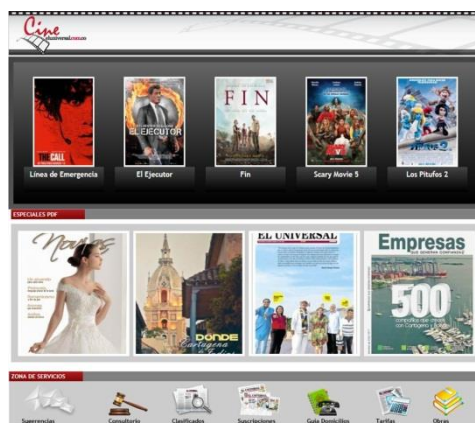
Cine eluniversal.com.co

THE CALL

EL EJECUTOR

FIN

Línea de Emergencia

El Ejecutor

Fin

Scary Movie 5

Los Pitufos 2

ESPECIALES PDF

Novias

DÓNDE Cartagena

EL UNIVERSAL

Empresas

500

ZONA DE SERVICIOS

Sugerencias

Consultorio

Clasificados

Suscripciones

Guía Domicilios

Tarifas

Obras